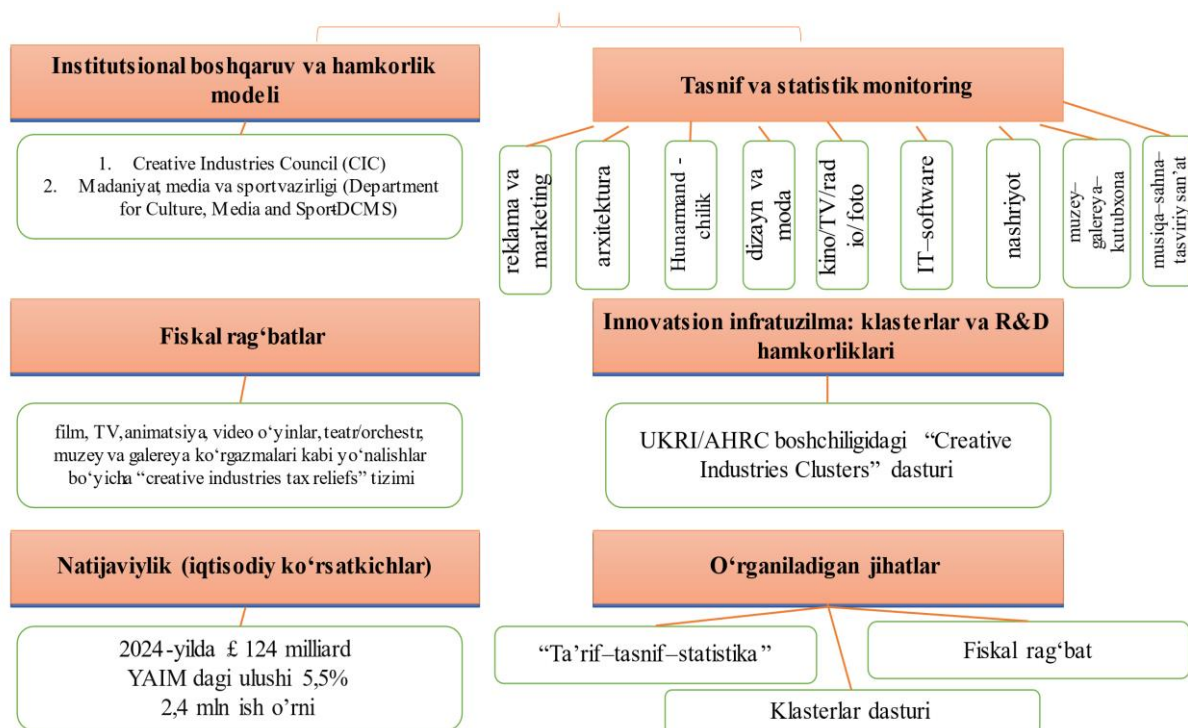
Institutsional boshqaruv va hamkorlik modeli

1. Creative Industries Council (CIC)
2. Madaniyat, media va sportvazirligi (Department for Culture, Media and Sport-DCMS)

Tasnif va statistik monitoring

reklama va marketing

arxitektura

Hunarmand - chilik

dizayn va moda

kino/TV/rad io/foto

IT–software

nashriyot

muzey–galereya–kutubxona

musiqa–sahna–tasviriy san'at

Fiskal rag'batlar

film, TV, animatsiya, video o'yinlar, teatr/orchestr, muzey va galereya ko'rgazmalari kabi yo'nalishlar bo'yicha "creative industries tax reliefs" tizimi

Innovatsion infratuzilma: klasterlar va R&D hamkorliklari

UKRI/AHRC boshchiligidagi "Creative Industries Clusters" dasturi

Natijaviylik (iqtisodiy ko'rsatkichlar)

2024-yilda £ 124 milliard
YAIM dagi ulushi 5,5%
2,4 mln ish o'rni

O'rganiladigan jihatlar

"Ta'rif–tasnif–statistika"

Fiskal rag'bat

Klasterlar dasturi